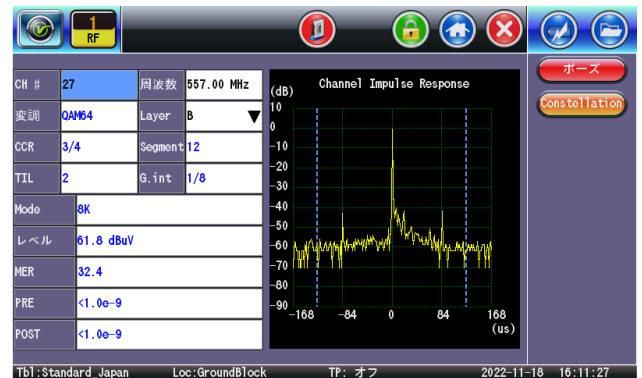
1
RF

| CH # | 27 | 周波数 | 557.00 MHz |
|---|---|---|---|
| 変調 | QAM64 | Layer | B ▼ |
| CCR | 3/4 | Segment | 12 |
| TIL | 2 | G.int | 1/8 |
| Mode | 8K | | |
| レベル | 61.8 dBuV | | |
| MER | 32.4 | | |
| PRE | <1.0e-9 | | |
| POST | <1.0e-9 | | |

Channel Impulse Response

(dB)
10
0
-10
-20
-30
-40
-50
-60
-70
-80
-90
-168 -84 0 84 168
(us)

ポーズ
Constellation

Tbl:Standard Japan Loc:GroundBlock TP: オフ 2022-11-18 16:11:27